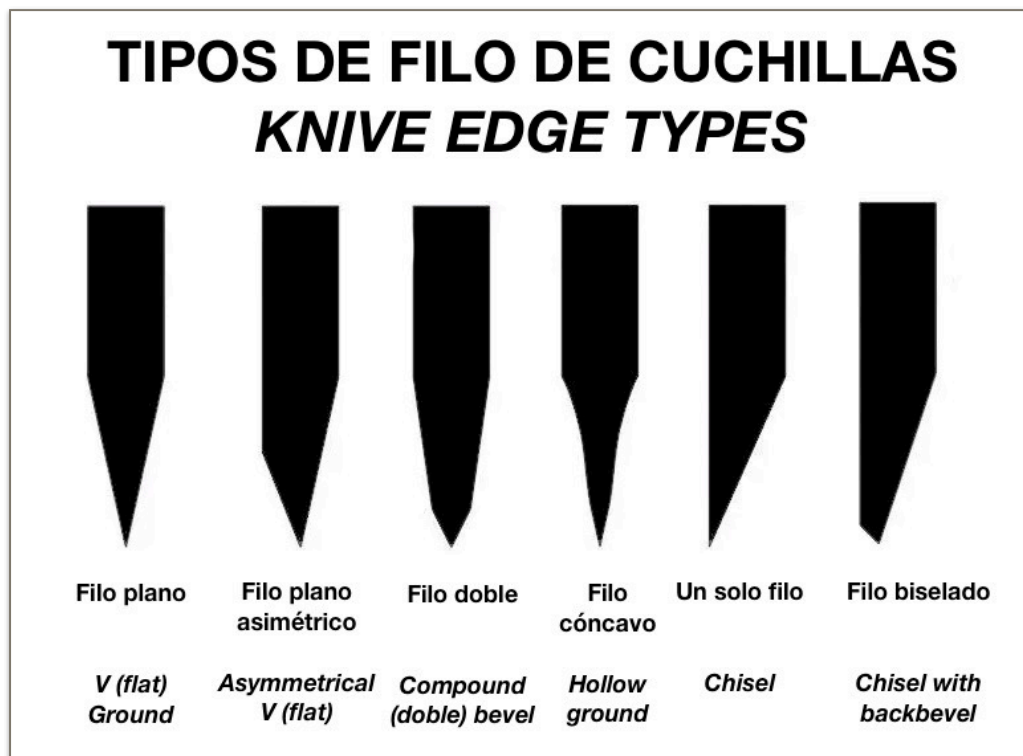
TIPOS DE FILO DE CUCHILLAS
KNIVE EDGE TYPES

| Filo plano | Filo plano asimétrico | Filo doble | Filo cóncavo | Un solo filo | Filo biselado |
|---|---|---|---|---|---|
| V (flat) Ground | Asymmetrical V (flat) | Compound (doble) bevel | Hollow ground | Chisel | Chisel with backbevel |